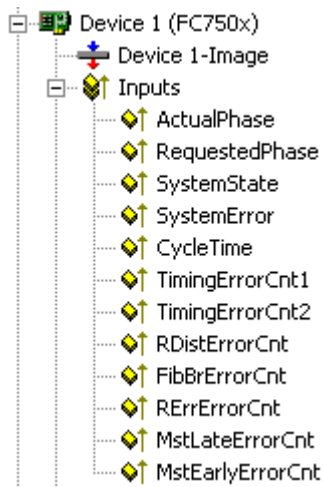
Device 1 (FC750x)
Device 1-Image
Inputs
ActualPhase
RequestedPhase
SystemState
SystemError
CycleTime
TimingErrorCnt1
TimingErrorCnt2
RDistErrorCnt
FibBrErrorCnt
RErrErrorCnt
MstLateErrorCnt
MstEarlyErrorCnt